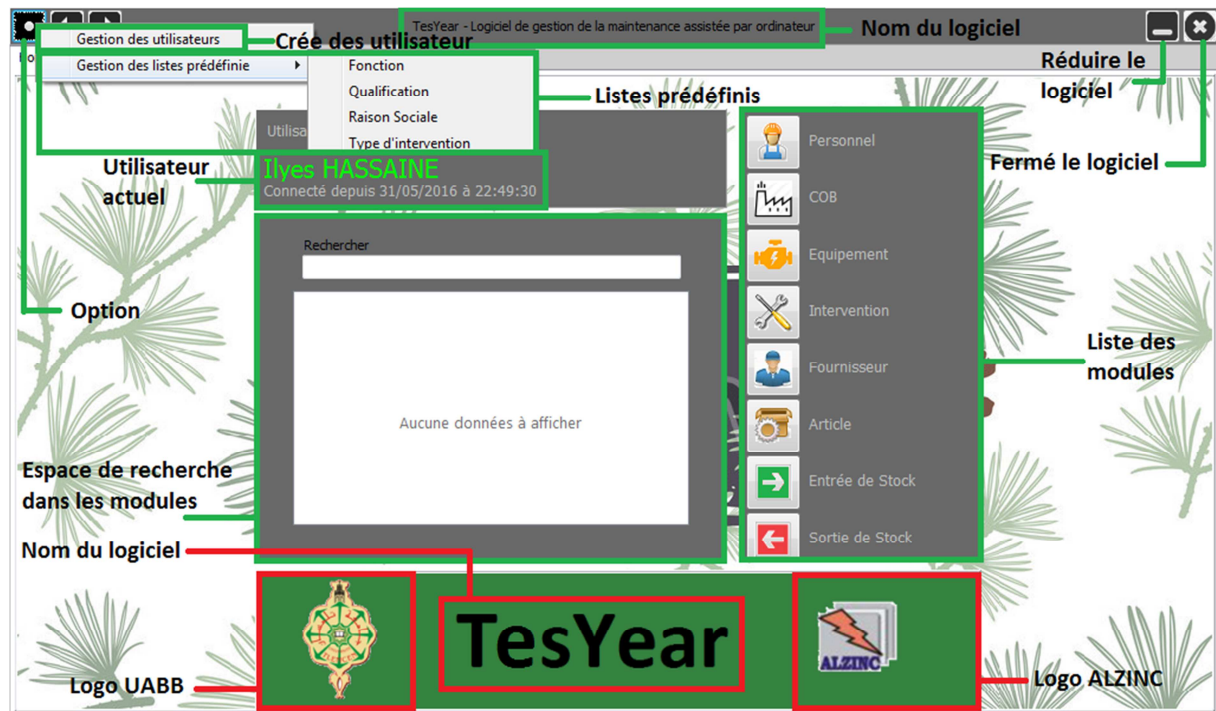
TesYear - Logiciel de gestion de la maintenance assistée par ordinateur

Nom du logiciel

Gestion des utilisateurs

Crée des utilisateur

Gestion des listes prédéfinie

Fonction

Qualification

Raison Sociale

Type d'intervention

Listes prédéfinis

Réduire le logiciel

Fermé le logiciel

Utilisa

Utilisateur actuel

Ilyes HASSAINE

Connecté depuis 31/05/2016 à 22:49:30

Option

Rechercher

Aucune données à afficher

Personnel

COB

Equipement

Intervention

Fournisseur

Article

Entrée de Stock

Sortie de Stock

Liste des modules

Espace de recherche dans les modules

Nom du logiciel

TesYear

ALZINC

Logo UABB

Logo ALZINC